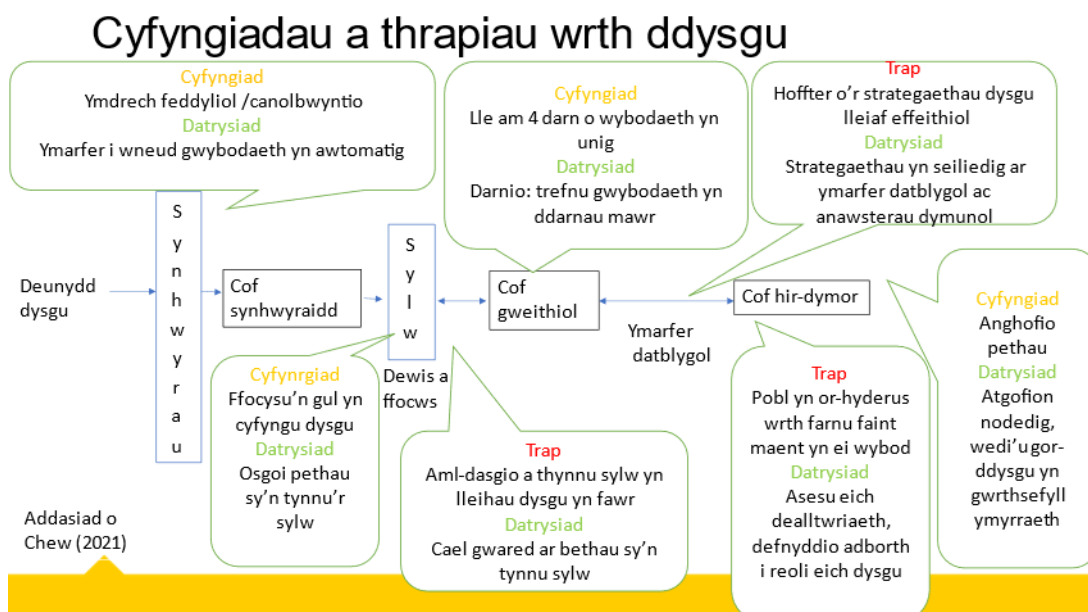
Cyfyngiadau a thrapiau wrth ddysgu

Cyfyngiad
Ymdrech feddyliol /canolbwyntio
Datrysiad
Ymarfer i wneud gwybodaeth yn awtomatig

Cyfyngiad
Lle am 4 darn o wybodaeth yn unig
Datrysiad
Darnio: trefnu gwybodaeth yn ddarnau mawr

Trap
Hoffter o'r strategaethau dysgu lleiaf effeithiol
Datrysiad
Strategaethau yn seiliedig ar ymarfer datblygol ac anawsterau dymunol

Deunydd dysgu

S y n h w y r a u

Cof synhwyraidd

S y l w

Cof gweithiol

Ymarfer datblygol

Cof hir-dymor

Cyfyngiad
Anghofio pethau
Datrysiad
Atgofion nodedig, wedi'u gor-ddysgu yn gwrthsefyll ymyrraeth

Cyfynrgiad
Ffocysu'n gul yn cyfyngu dysgu
Datrysiad
Osgoi pethau sy'n tynnu'r sylw

Dewis a ffocws

Trap
Aml-dasgio a thynnu sylw yn lleihau dysgu yn fawr
Datrysiad
Cael gwared ar bethau sy'n tynnu sylw

Trap
Pobl yn or-hyderus wrth farnu faint maent yn ei wybod
Datrysiad
Asesu eich dealltwriaeth, defnyddio adborth i reoli eich dysgu

Addasiad o Chew (2021)